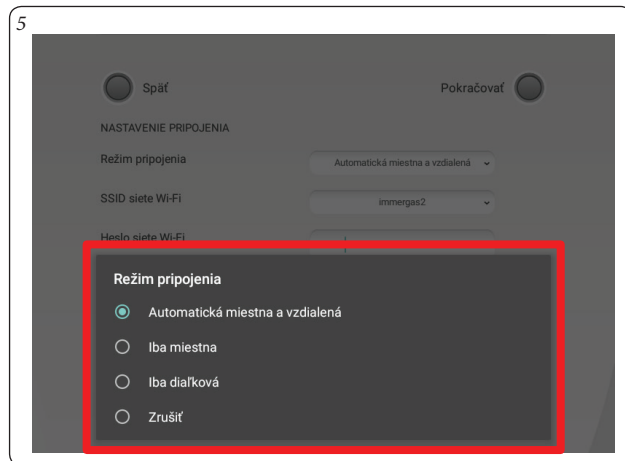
5

Späť

Pokračovať

NASTAVENIE PRIPOJENIA

Režim pripojenia

Automatická miestna a vzdialená

SSID siete Wi-Fi

immergas2

Heslo siete Wi-Fi

Režim pripojenia

Automatická miestna a vzdialená

Iba miestna

Iba diaľková

Zrušiť